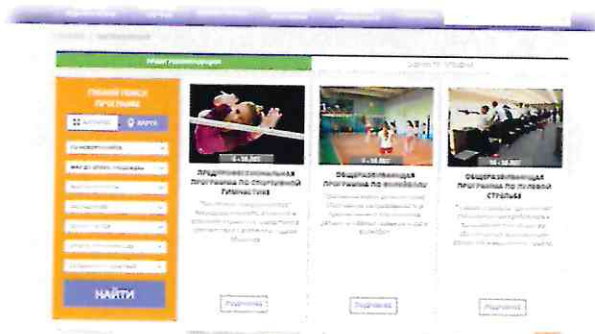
ПРАКТ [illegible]

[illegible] ПОИСК ПРОГРАММ

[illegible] КАРТА

НАЙТИ

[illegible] ЛЕТ

ПРЕДПРОФЕССИОНАЛЬНАЯ ПРОГРАММА ПО СПОРТИВНОЙ ГИМНАСТИКЕ

Подробнее

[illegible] ЛЕТ

ОБЩЕРАЗВИВАЮЩАЯ ПРОГРАММА ПО ВОЛЕЙБОЛУ

Подробнее

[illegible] ЛЕТ

ОБЩЕРАЗВИВАЮЩАЯ ПРОГРАММА ПО ПУЛЕВОЙ СТРЕЛЬБЕ

Подробнее